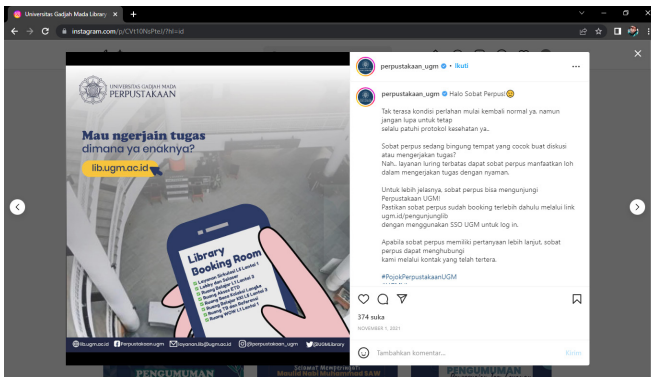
Universitas Gadjah Mada Library ×  +

instagram.com/p/CVt10NsPteI/?hl=id

UNIVERSITAS GADJAH MADA
PERPUSTAKAAN

Mau ngerjain tugas dimana ya enaknya?

lib.ugm.ac.id

Library Booking Room
Layanan Sirkulasi L1 Lantai 1
Ruang Diskusi Lantai 2
Ruang Belajar ETD
Ruang Baca Koleksi Langka
Ruang Belajar IEKI L4 Lantai 3
Ruang Rapat Referensi
Ruang ISS dan Koleksi
Ruang IPOW L1 Lantai 1

lib.ugm.ac.id  Perpustakaan UGM  layanan.lib@ugm.ac.id  @perpustakaan_ugm  @UGMLibrary

perpustakaan_ugm • Ikuti

perpustakaan_ugm Halo Sobat Perpus!😊

Tak terasa kondisi perlahan mulai kembali normal ya, namun jangan lupa untuk tetap selalu patuhi protokol kesehatan ya..

Sobat perpus sedang bingung tempat yang cocok buat diskusi atau mengerjakan tugas?
Nah.. layanan luring terbatas dapat sobat perpus manfaatkan loh dalam mengerjakan tugas dengan nyaman.

Untuk lebih jelasnya, sobat perpus bisa mengunjungi Perpustakaan UGM!
Pastikan sobat perpus sudah booking terlebih dahulu melalui link ugm.id/pengunjunglib
dengan menggunakan SSO UGM untuk log in.

Apabila sobat perpus memiliki pertanyaan lebih lanjut, sobat perpus dapat menghubungi
kami melalui kontak yang telah tertera.

#PojokPerpustakaanUGM

374 suka
NOVEMBER 1, 2021

Tambahkan komentar...
Kirim

PENGUMUMAN
PENGUMUMAN